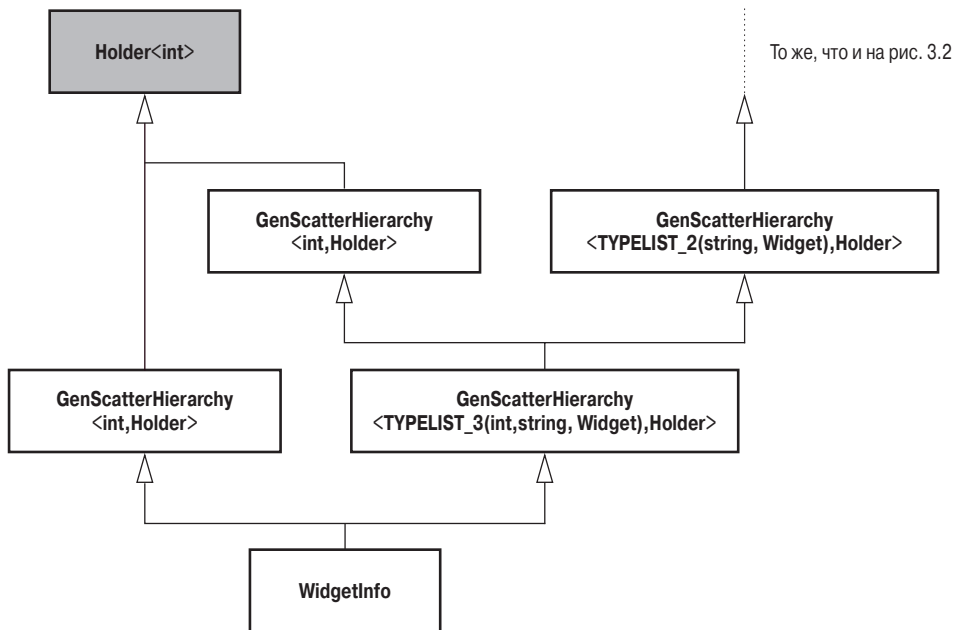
Holder<int>

То же, что и на рис. 3.2

GenScatterHierarchy
<int,Holder>

GenScatterHierarchy
<TYPELIST_2(string, Widget),Holder>

GenScatterHierarchy
<int,Holder>

GenScatterHierarchy
<TYPELIST_3(int,string, Widget),Holder>

WidgetInfo